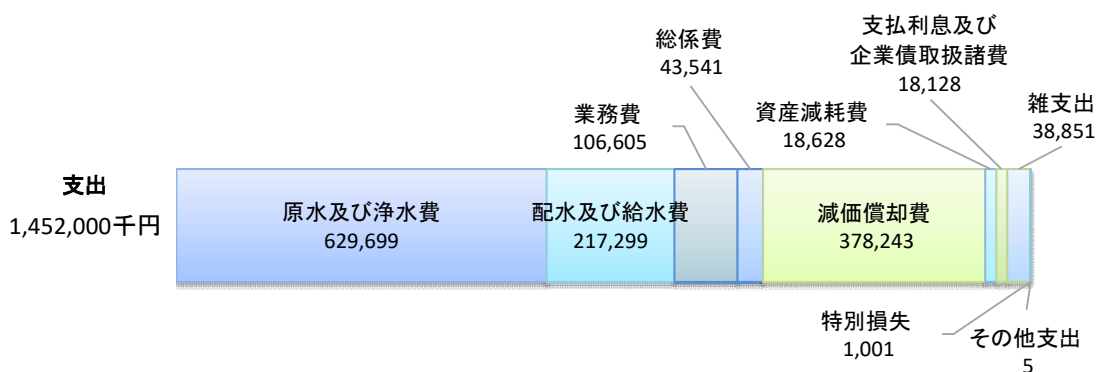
総係費
43,541

支払利息及び
企業債取扱諸費
18,128

雑支出
38,851

業務費
106,605

資産減耗費
18,628

支出
1,452,000千円

原水及び浄水費
629,699

配水及び給水費
217,299

減価償却費
378,243

特別損失
1,001

その他支出
5